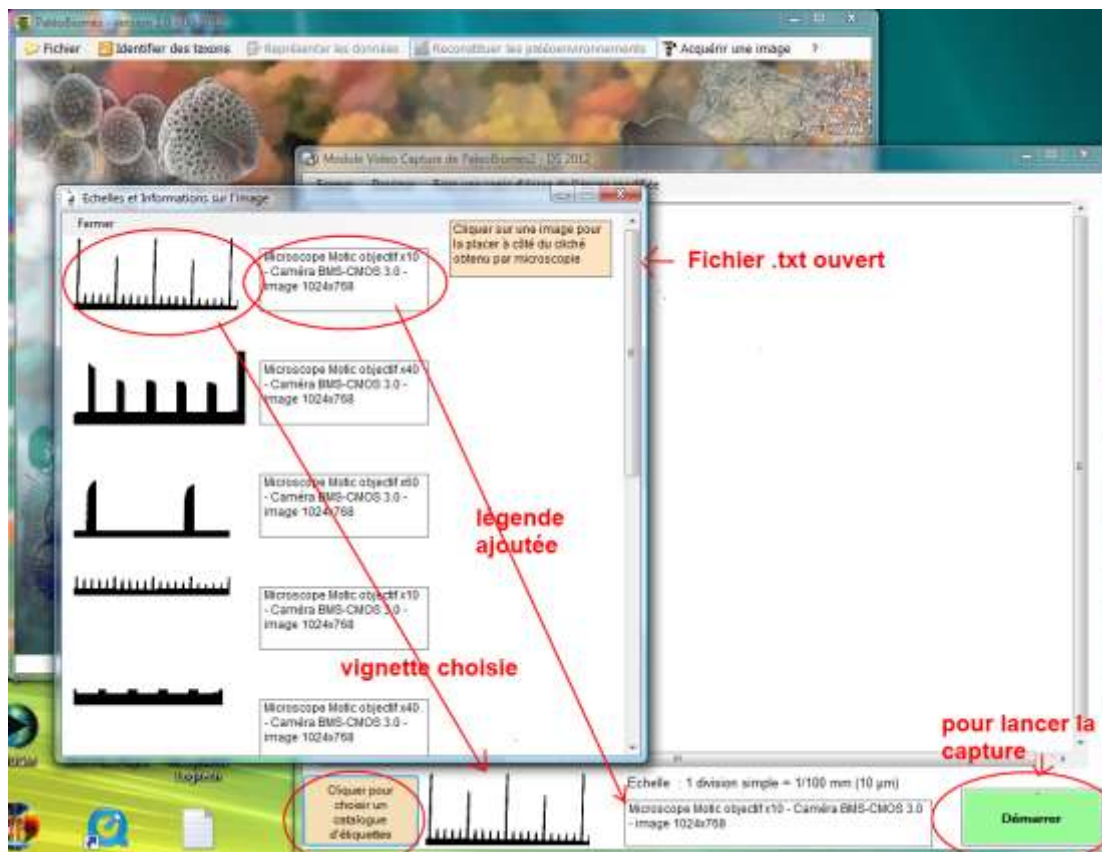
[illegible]

Fichier | Identifier des taxons | Représenter les données | Reconstituer les paléoenvironnements | Acquérir une image | ?

Module Video Capture de PaléoBiomes2 - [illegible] 2012

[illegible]

Echelles et Informations sur l'image

Fermer

Cliquer sur une image pour la placer à côté du cliché obtenu par microscopie

Microscope Motic objectif x10 - Caméra BMS-CMOS 3.0 - image 1024x768

Microscope Motic objectif x40 - Caméra BMS-CMOS 3.0 - image 1024x768

Microscope Motic objectif x60 - Caméra BMS-CMOS 3.0 - image 1024x768

Microscope Motic objectif x10 - Caméra BMS-CMOS 3.0 - image 1024x768

Microscope Motic objectif x40 - Caméra BMS-CMOS 3.0 - image 1024x768

Fichier .txt ouvert

légende ajoutée

vignette choisie

pour lancer la capture

Cliquer pour choisir un catalogue d'étiquettes

Echelle : 1 division simple = 1/100 mm (10 µm)

Microscope Motic objectif x10 - Caméra BMS-CMOS 3.0 - image 1024x768

Démarrer